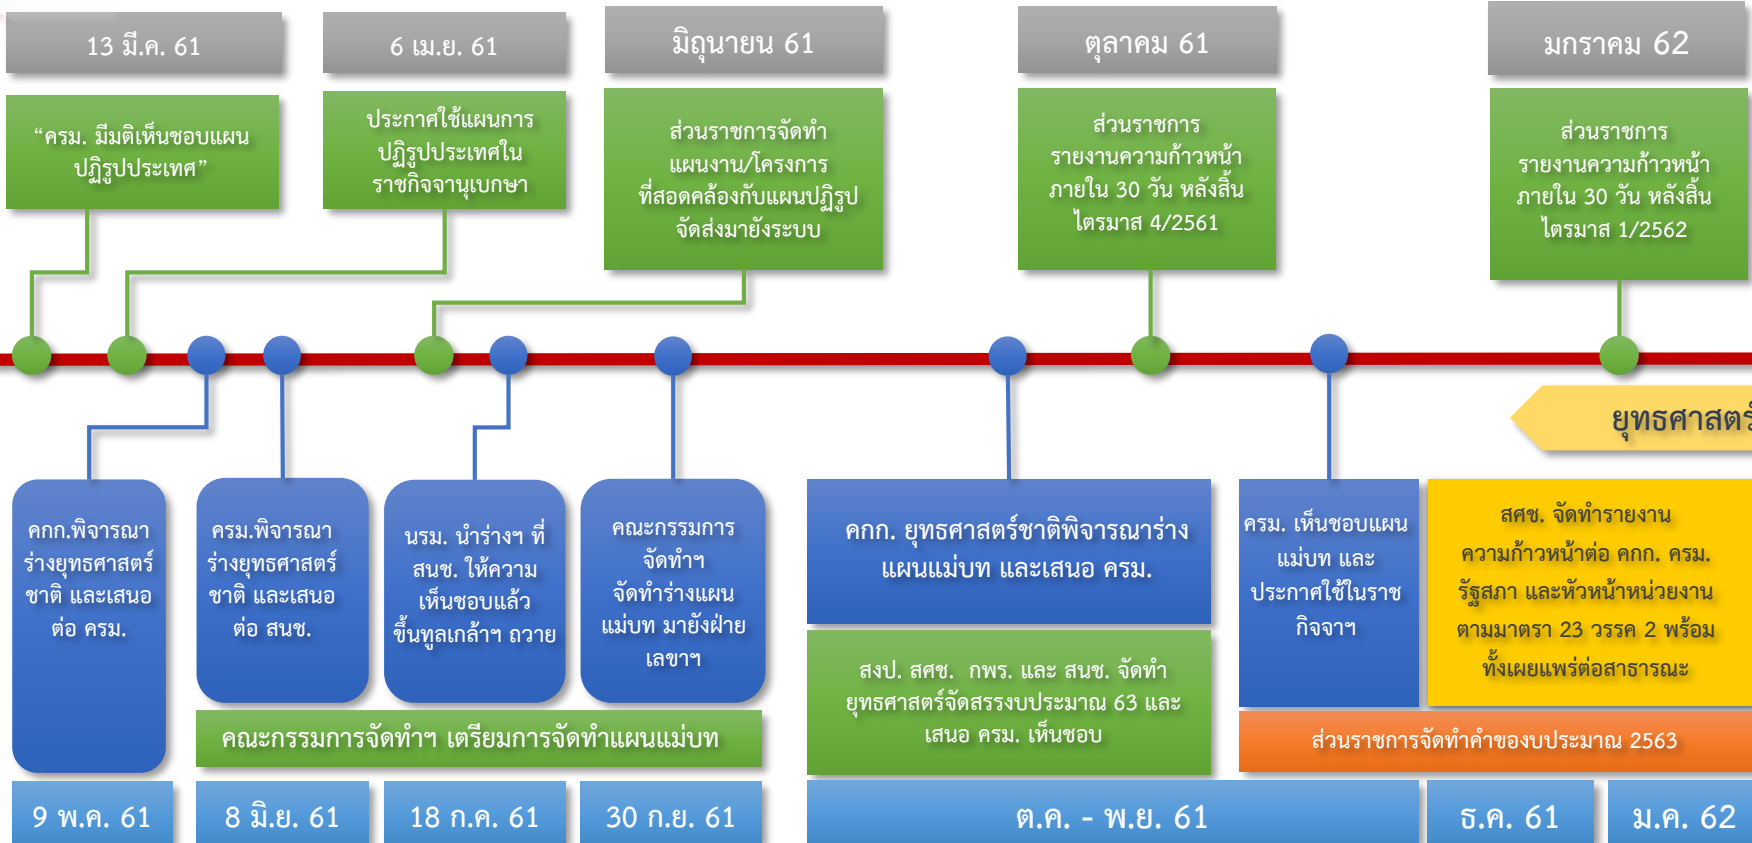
13 มี.ค. 61

6 เม.ย. 61

มิถุนายน 61

ตุลาคม 61

มกราคม 62

“ครม. มีมติเห็นชอบแผนปฏิรูปประเทศ”

ประกาศใช้แผนการปฏิรูปประเทศในราชกิจจานุเบกษา

ส่วนราชการจัดทำแผนงาน/โครงการที่สอดคล้องกับแผนปฏิรูป จัดส่งมายังระบบ

ส่วนราชการรายงานความก้าวหน้าภายใน 30 วัน หลังสิ้นไตรมาส 4/2561

ส่วนราชการรายงานความก้าวหน้าภายใน 30 วัน หลังสิ้นไตรมาส 1/2562

ยุทธศาสตร์

คกก.พิจารณาร่างยุทธศาสตร์ชาติ และเสนอต่อ ครม.

ครม.พิจารณาร่างยุทธศาสตร์ชาติ และเสนอต่อ สนช.

นรม. นำร่างฯ ที่ สนช. ให้ความเห็นชอบแล้ว ขึ้นทูลเกล้าฯ ถวาย

คณะกรรมการจัดทำฯ จัดทำร่างแผนแม่บท มายังฝ่ายเลขาฯ

คกก. ยุทธศาสตร์ชาติพิจารณาร่างแผนแม่บท และเสนอ ครม.

ครม. เห็นชอบแผนแม่บท และประกาศใช้ในราชกิจจาฯ

สศช. จัดทำรายงานความก้าวหน้าต่อ คกก. ครม. รัฐสภา และหัวหน้าหน่วยงาน ตามมาตรา 23 วรรค 2 พร้อมทั้งเผยแพร่ต่อสาธารณะ

คณะกรรมการจัดทำฯ เตรียมการจัดทำแผนแม่บท

สงป. สศช. กพร. และ สนช. จัดทำยุทธศาสตร์จัดสรรงบประมาณ 63 และเสนอ ครม. เห็นชอบ

ส่วนราชการจัดทำคำของบประมาณ 2563

9 พ.ค. 61

8 มิ.ย. 61

18 ก.ค. 61

30 ก.ย. 61

ต.ค. - พ.ย. 61

ธ.ค. 61

ม.ค. 62